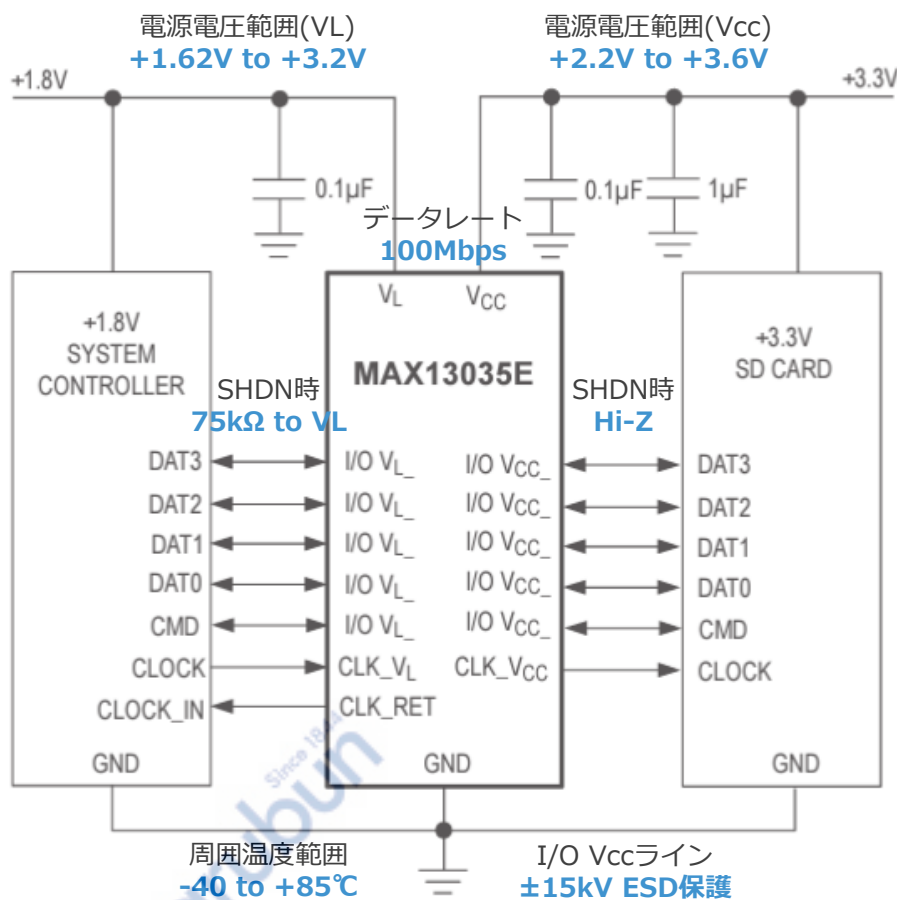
電源電圧範囲(VL)
+1.62V to +3.2V

電源電圧範囲(Vcc)
+2.2V to +3.6V

+1.8V

+3.3V

0.1μF

0.1μF

1μF

データレート
100Mbps

+1.8V
SYSTEM
CONTROLLER

DAT3
DAT2
DAT1
DAT0
CMD
CLOCK
CLOCK_IN
GND

SHDN時
75kΩ to VL

$V_L$
$V_{CC}$

MAX13035E

I/O $V_{L\_}$
I/O $V_{L\_}$
I/O $V_{L\_}$
I/O $V_{L\_}$
I/O $V_{L\_}$
CLK_$V_L$
CLK_RET

I/O $V_{CC\_}$
I/O $V_{CC\_}$
I/O $V_{CC\_}$
I/O $V_{CC\_}$
I/O $V_{CC\_}$
CLK_$V_{CC}$

GND

SHDN時
Hi-Z

+3.3V
SD CARD

DAT3
DAT2
DAT1
DAT0
CMD
CLOCK
GND

Since 18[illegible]
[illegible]ubun

周囲温度範囲
-40 to +85℃

I/O Vccライン
±15kV ESD保護